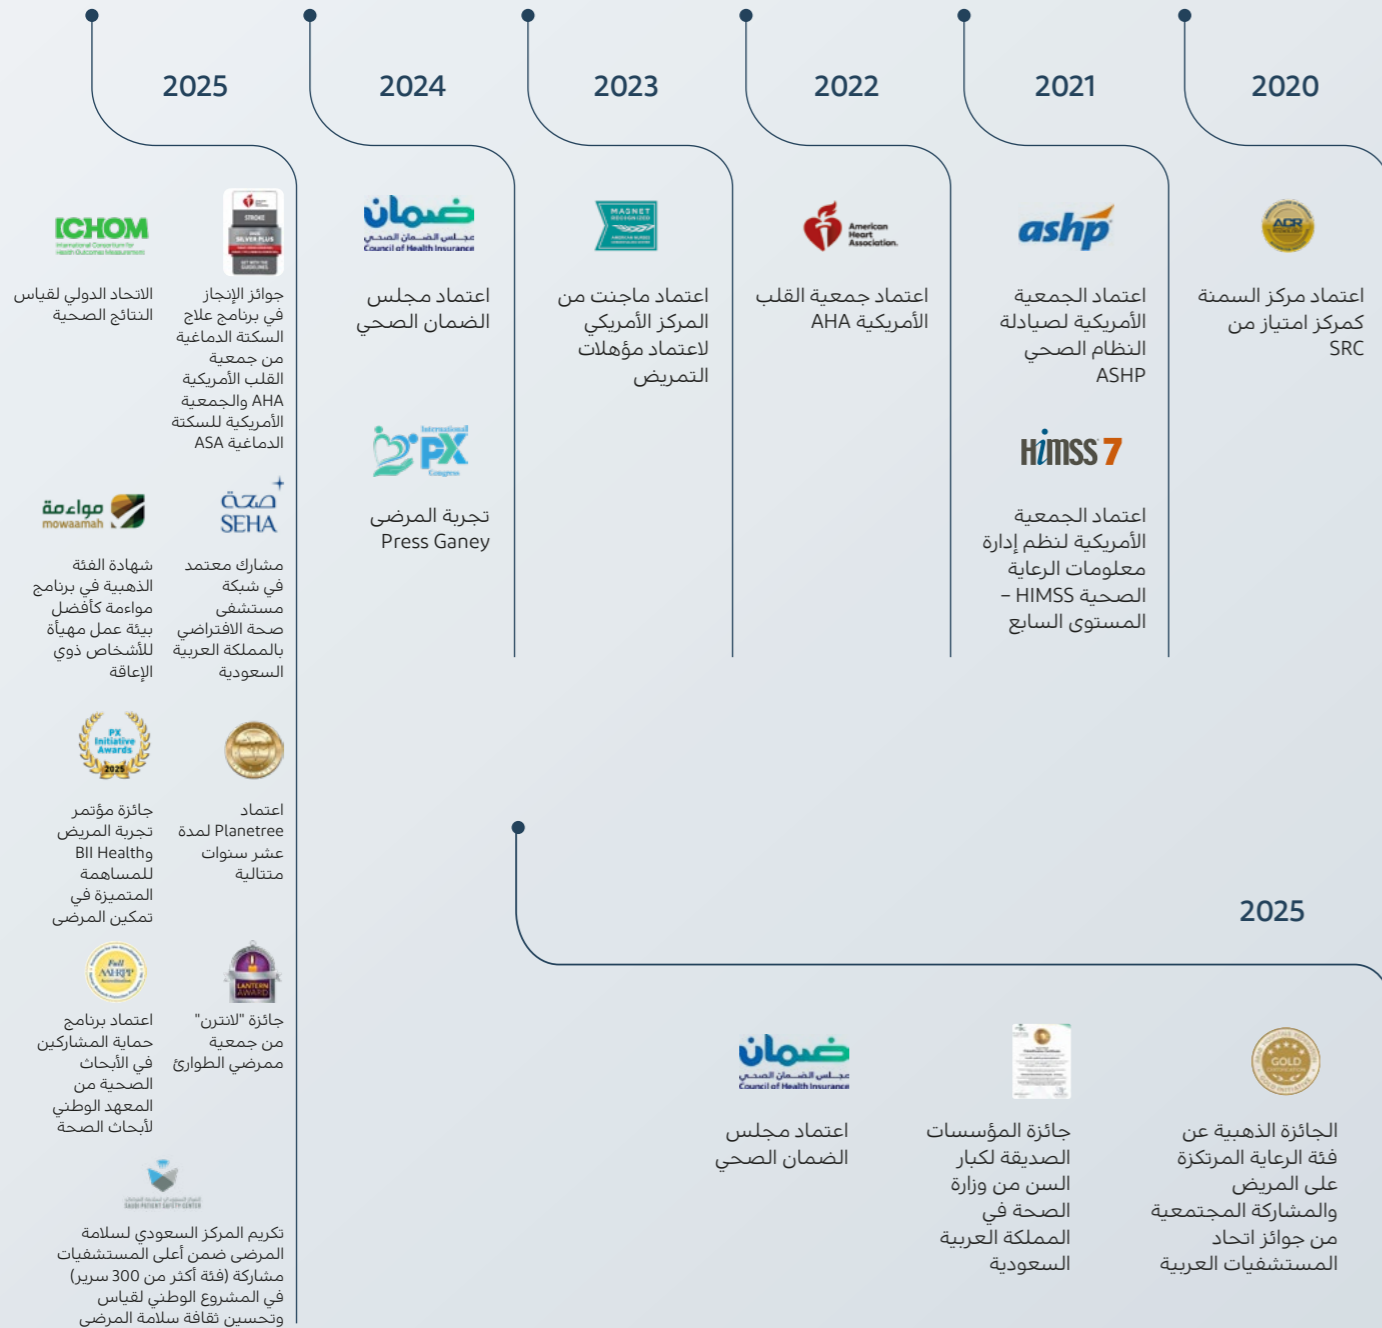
2020

ACR

اعتماد مركز السمنة كمركز امتياز من SRC

2021

ashp

اعتماد الجمعية الأمريكية لصيادلة النظام الصحي ASHP

HIMSS 7

اعتماد الجمعية الأمريكية لنظم إدارة معلومات الرعاية الصحية HIMSS – المستوى السابع

2022

American Heart Association.

اعتماد جمعية القلب الأمريكية AHA

2023

MAGNET

اعتماد ماجنت من المركز الأمريكي لاعتماد مؤهلات التمريض

2024

ضمان
مجلس الضمان الصحي
Council of Health Insurance

اعتماد مجلس الضمان الصحي

International PX Congress

تجربة المرضى Press Ganey

2025

STROKE SILVER PLUS

جوائز الإنجاز في برنامج علاج السكتة الدماغية من جمعية القلب الأمريكية AHA والجمعية الأمريكية للسكتة الدماغية ASA

ICHOM
International Consortium for Health Outcomes Measurement

الاتحاد الدولي لقياس النتائج الصحية

صحة
SEHA

مشارك معتمد في شبكة مستشفى صحة الافتراضي بالمملكة العربية السعودية

مواءمة
mowaamah

شهادة الفئة الذهبية في برنامج مواءمة كأفضل بيئة عمل مهيأة للأشخاص ذوي الإعاقة

اعتماد Planetree لمدة عشر سنوات متتالية

PX Initiative Awards 2025

جائزة مؤتمر تجربة المريض BII Healthg للمساهمة المتميزة في تمكين المرضى

LANTERN AWARD

جائزة "لانترن" من جمعية ممرضي الطوارئ

Full AAHRPP

اعتماد برنامج حماية المشاركين في الأبحاث الصحية من المعهد الوطني لأبحاث الصحة

SAUDI PATIENT SAFETY CENTER

تكريم المركز السعودي لسلامة المرضى ضمن أعلى المستشفيات مشاركة (فئة أكثر من 300 سرير) في المشروع الوطني لقياس وتحسين ثقافة سلامة المرضى

2025

GOLD

الجائزة الذهبية عن فئة الرعاية المرتكزة على المريض والمشاركة المجتمعية من جوائز اتحاد المستشفيات العربية

جائزة المؤسسات الصديقة لكبار السن من وزارة الصحة في المملكة العربية السعودية

ضمان
مجلس الضمان الصحي
Council of Health Insurance

اعتماد مجلس الضمان الصحي